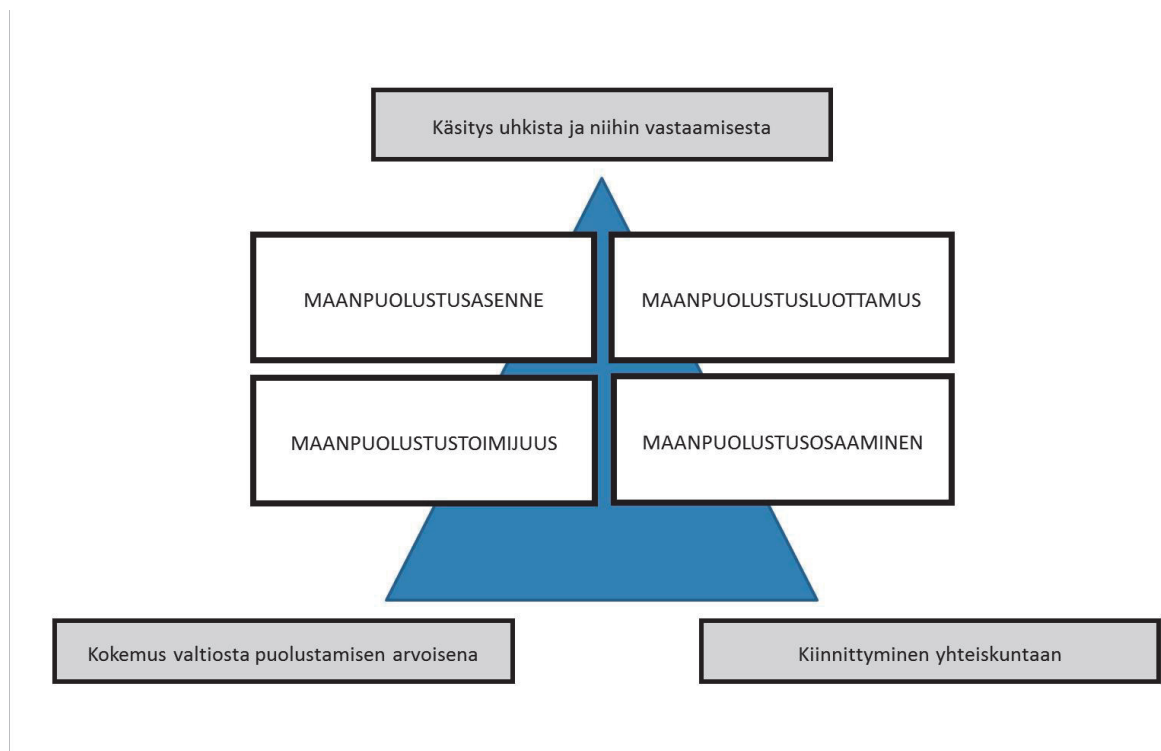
Käsitys uhkista ja niihin vastaamisesta

MAANPUOLUSTUSASENNE

MAANPUOLUSTUSLUOTTAMUS

MAANPUOLUSTUSTOIMIJUUS

MAANPUOLUSTUSOSAAMINEN

Kokemus valtiosta puolustamisen arvoisena

Kiinnittyminen yhteiskuntaan